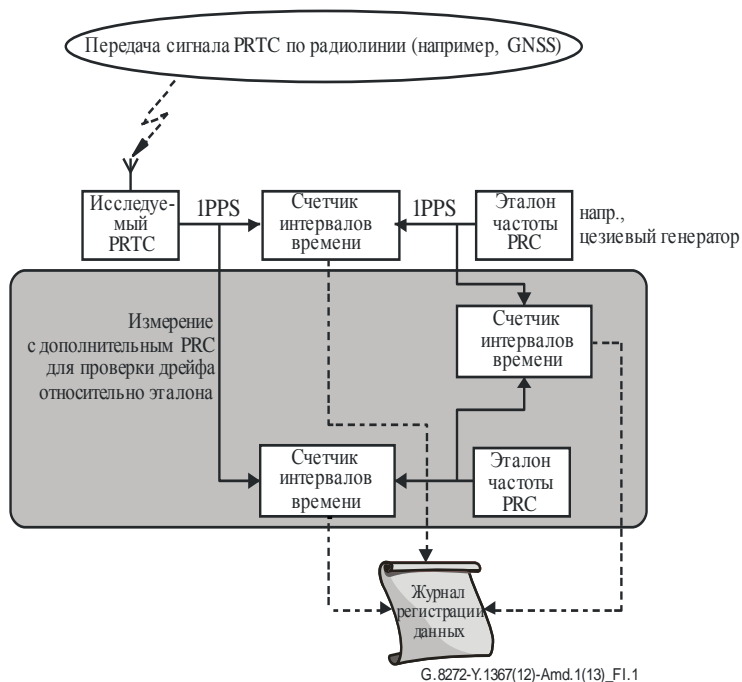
Передача сигнала PRTC по радиолинии (например, GNSS)

Исследуемый PRTC

1PPS

Счетчик интервалов времени

1PPS

Эталон частоты PRC

напр., цезиевый генератор

Измерение с дополнительным PRC для проверки дрейфа относительно эталона

Счетчик интервалов времени

Счетчик интервалов времени

Эталон частоты PRC

Журнал регистрации данных

G.8272-Y.1367(12)-Amd.1(13)_FI.1